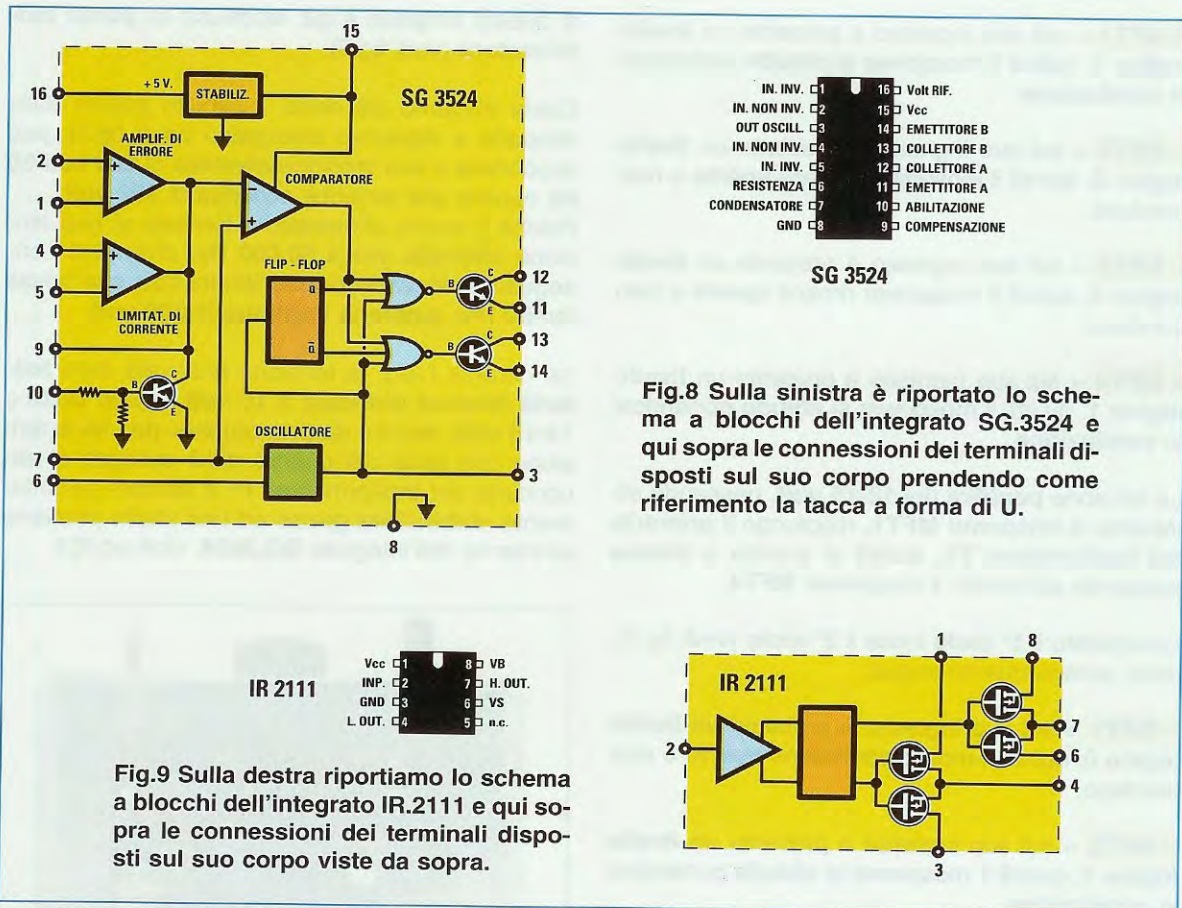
15
16
+5 V.
STABILIZ.
SG 3524
AMPLIF. DI ERRORE
2
1
COMPARATORE
4
5
FLIP - FLOP
Q
$\bar{Q}$
B
C
E
12
11
13
14
LIMITAT. DI CORRENTE
9
10
B
C
E
OSCILLATORE
7
6
3
8

IN. INV. 1
IN. NON INV. 2
OUT OSCILL. 3
IN. NON INV. 4
IN. INV. 5
RESISTENZA 6
CONDENSATORE 7
GND 8
16 Volt RIF.
15 Vcc
14 EMETTITORE B
13 COLLETTORE B
12 COLLETTORE A
11 EMETTITORE A
10 ABILITAZIONE
9 COMPENSAZIONE

SG 3524

Fig.8 Sulla sinistra è riportato lo schema a blocchi dell'integrato SG.3524 e qui sopra le connessioni dei terminali disposti sul suo corpo prendendo come riferimento la tacca a forma di U.

IR 2111
Vcc 1
INP. 2
GND 3
L. OUT. 4
8 VB
7 H. OUT.
6 VS
5 n.c.

Fig.9 Sulla destra riportiamo lo schema a blocchi dell'integrato IR.2111 e qui sopra le connessioni dei terminali disposti sul suo corpo viste da sopra.

1
8
IR 2111
2
7
6
4
3